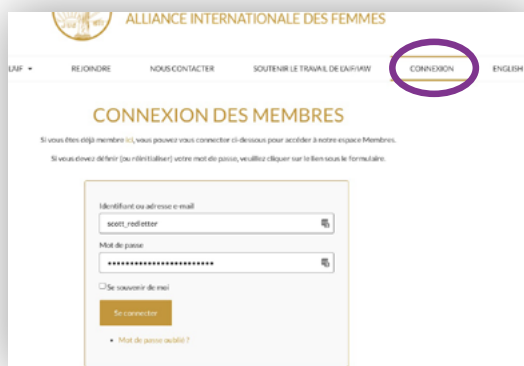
ALLIANCE INTERNATIONALE DES FEMMES

L'AIF ▾ REJOINDRE NOUS CONTACTER SOUTENIR LE TRAVAIL DE L'AIF/IAW CONNEXION ENGLISH

CONNEXION DES MEMBRES

Si vous êtes déjà membre ici, vous pouvez vous connecter ci-dessous pour accéder à notre espace Membres.

Si vous devez définir (ou réinitialiser) votre mot de passe, veuillez cliquer sur le lien sous le formulaire.

Identifiant ou adresse e-mail

scott_redletter

Mot de passe

••••••••••••••••••••••••

Se souvenir de moi

Se connecter

• Mot de passe oublié ?